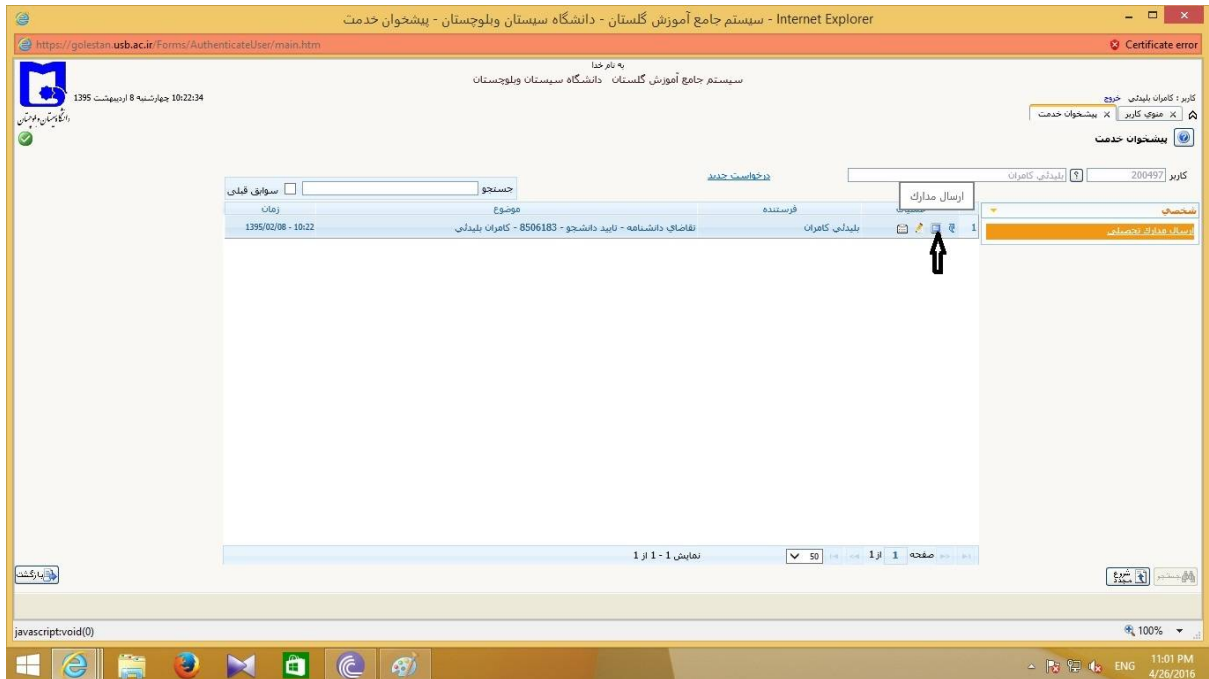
Internet Explorer - سیستم جامع آموزش گلستان - دانشگاه سیستان وبلوچستان - پیشخوان خدمت

https://golestan.usb.ac.ir/Forms/AuthenticateUser/main.htm

Certificate error

به نام خدا
سیستم جامع آموزش گلستان دانشگاه سیستان وبلوچستان

10:22:34 چهارشنبه 8 اردیبهشت 1395

دانشگاه سیستان و بلوچستان

کاربر : کامران بلیدئی خروج

منوی کاربر × پیشخوان خدمت ×

پیشخوان خدمت

کاربر 200497 بلیدئی کامران

درخواست جدید

جستجو سوابق قبلی

ارسال مدارک

شخصی

ارسال مدارک تحصیلی

| | عملیات | فرستنده | موضوع | زمان |
|---|---|---|---|---|
| 1 | | بلیدئی کامران | تقاضای دانشنامه - تایید دانشجو - 8506183 - کامران بلیدئی | 1395/02/08 - 10:22 |

صفحه 1 از 1 50 نمایش 1 - 1 از 1

بازگشت

جستجو شروع مجدد

javascript:void(0)

100%

ENG 11:01 PM 4/26/2016